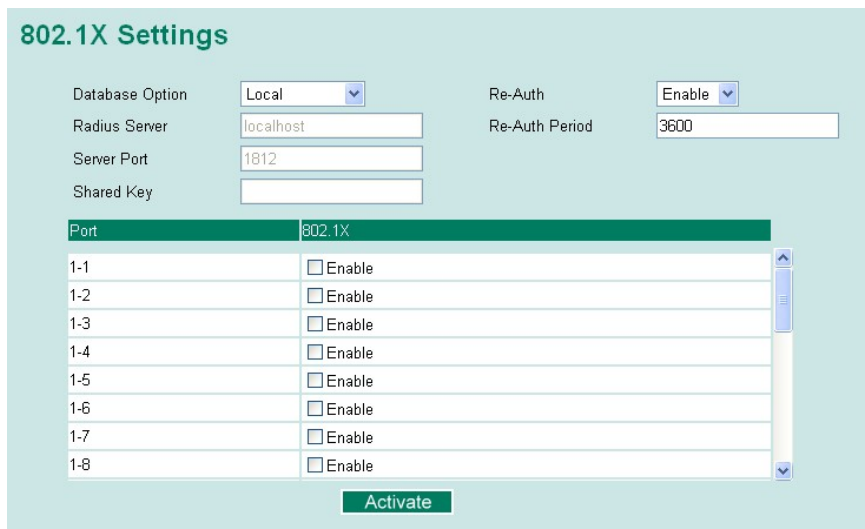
802.1X Settings

Database Option Local
Radius Server localhost
Server Port 1812
Shared Key

Re-Auth Enable
Re-Auth Period 3600

| Port | 802.1X |
|---|---|
| 1-1 | Enable |
| 1-2 | Enable |
| 1-3 | Enable |
| 1-4 | Enable |
| 1-5 | Enable |
| 1-6 | Enable |
| 1-7 | Enable |
| 1-8 | Enable |

Activate